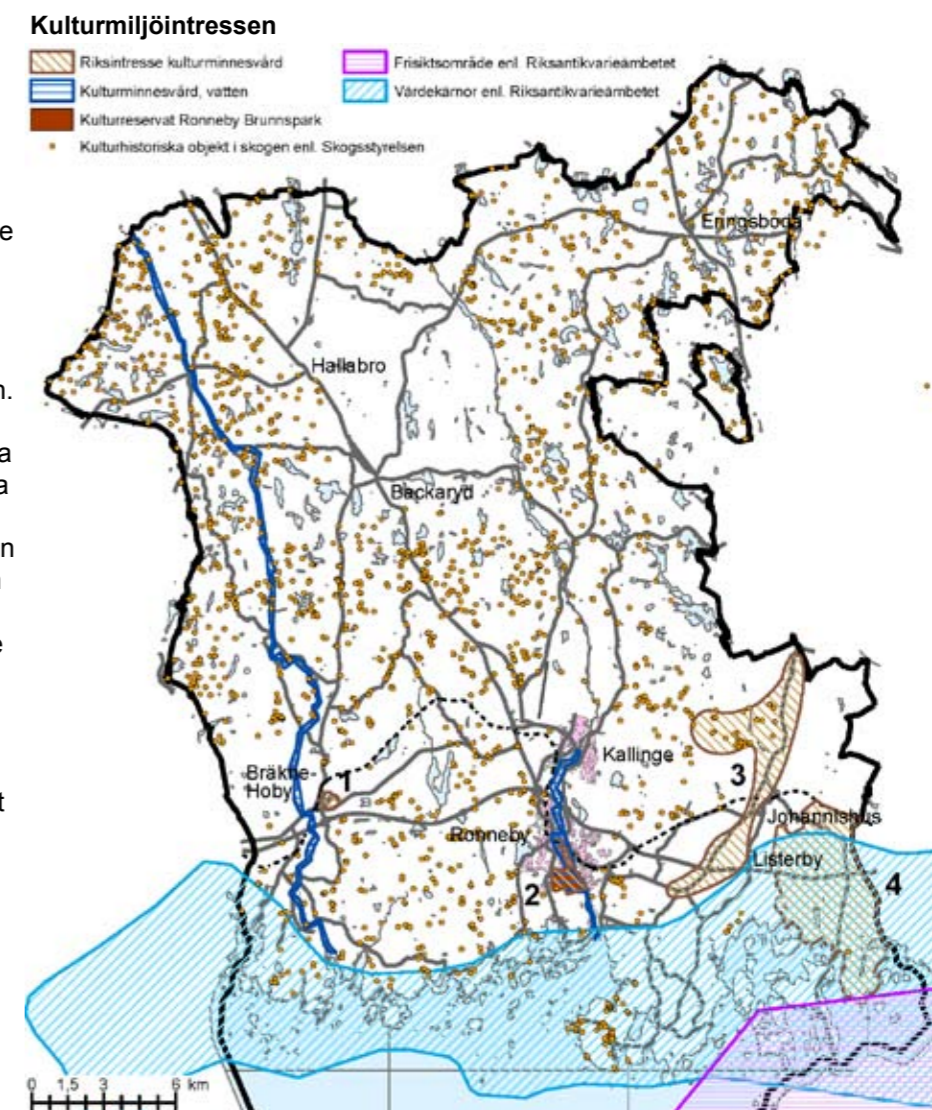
Kulturmiljöintressen

Riksintresse kulturminnesvård

Kulturminnesvård, vatten

Kulturreservat Ronneby Brunnspark

Kulturhistoriska objekt i skogen enl. Skogsstyrelsen

Frisiktsområde enl. Riksantikvarieämbetet

Värdekärnor enl. Riksantikvarieämbetet

e

n.

a
a

n

e

t

Eringsboda

Hallabro

Backaryd

Kallinge

3

Bräkne-Hoby

1

Johannishus

Ronneby

Listerby

2

4

0 1,5 3 6 km